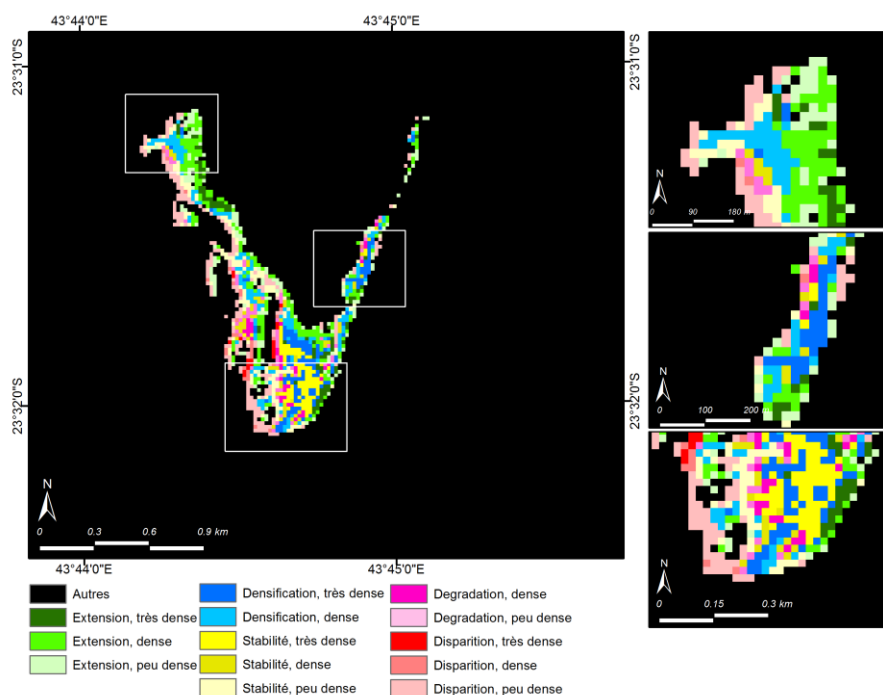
43°44'0"E
43°45'0"E
23°31'0"S
23°32'0"S
N
0 0.3 0.6 0.9 km
43°44'0"E
43°45'0"E

23°31'0"S
N
0 90 180 m

N
0 100 200 m
23°32'0"S

N
0 0.15 0.3 km

Autres
Extension, très dense
Extension, dense
Extension, peu dense
Densification, très dense
Densification, dense
Stabilité, très dense
Stabilité, dense
Stabilité, peu dense
Degradation, dense
Degradation, peu dense
Disparition, très dense
Disparition, dense
Disparition, peu dense